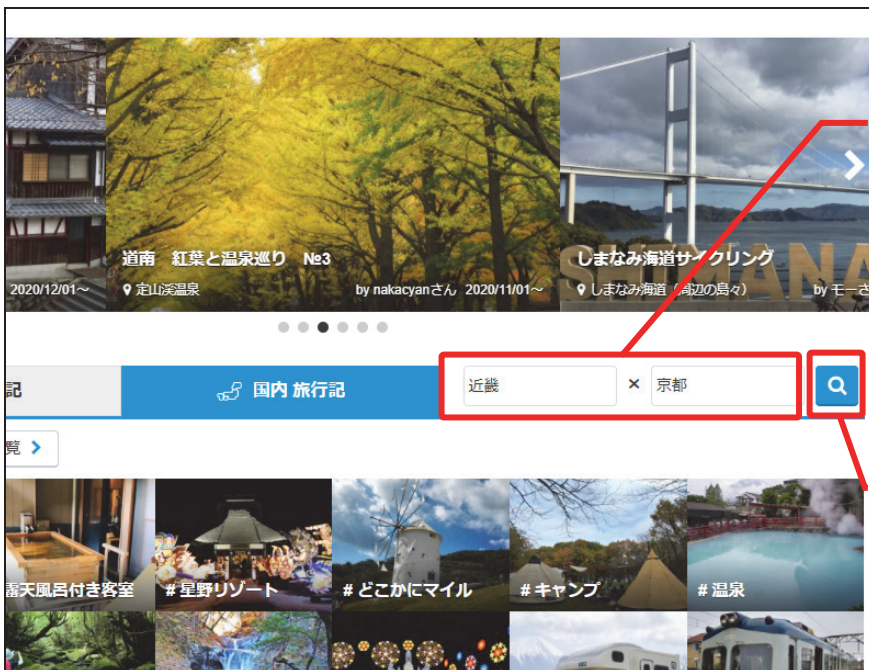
2020/12/01〜

道南　紅葉と温泉巡り　№3

定山渓温泉

by nakacyanさん　2020/11/01〜

しまなみ海道サイクリング

しまなみ海道（周辺の島々）

by モー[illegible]

SHIMANA

記

国内 旅行記

近畿

×

京都

覧

露天風呂付き客室

#星野リゾート

#どこかにマイル

#キャンプ

#温泉